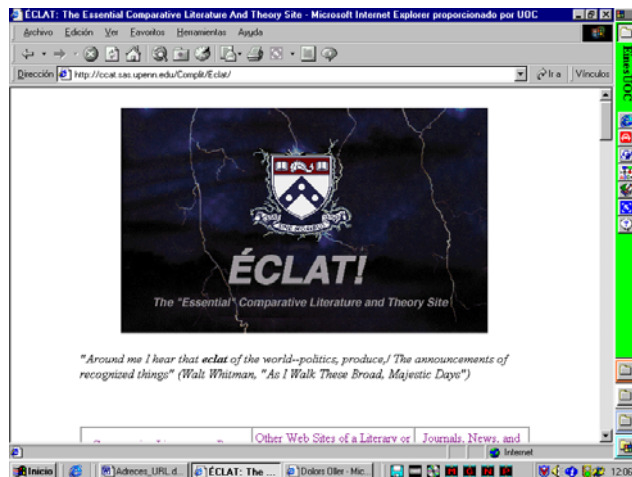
ECLAT: The Essential Comparative Literature And Theory Site - Microsoft Internet Explorer proporcionado por UOC

Archivo Edición Ver Favoritos Herramientas Ayuda

Dirección http://ccat.sas.upenn.edu/Complit/Eclat/

Ir a Vínculos

Enlaces UOC

ÉCLAT!

The "Essential" Comparative Literature and Theory Site

"Around me I hear that eclat of the world--politics, produce,/ The announcements of recognized things" (Walt Whitman, "As I Walk These Broad, Majestic Days")

| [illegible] | Other Web Sites of a Literary or | Journals, News, and |
|---|---|---|

Internet

Inicio | Adreces_URL.d... | ÉCLAT: The ... | Dolors Oller - Mic... | 12:06